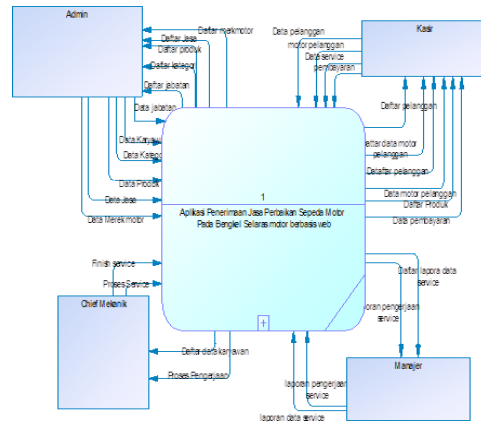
Admin

Daftar merkmotor
Daftar Jasa
Daftar produk
Daftar kategori
Daftar jabatan
Data jabatan
Data Karyawan
Data Kategori
Data Produk
Data Jasa
Data Merek motor

Kasir

Data pelanggan
motor pelanggan
Data service
pembayaran

Daftar pelanggan
Daftar data motor pelanggan
Datadaftar pelanggan
Data motor pelanggan
Daftar Produk
Data pembayaran

1

Aplikasi Penerimaan Jasa Perbaikan Sepeda Motor Pada Bengkel Selaras motor berbasis web

Finish service
Proses Service

Chief Mekanik

Daftar data karyawan
Proses Pengerjaan

Daftar lapora data service
laporan pengerjaan service

Manajer

laporan pengerjaan service
laporan data service